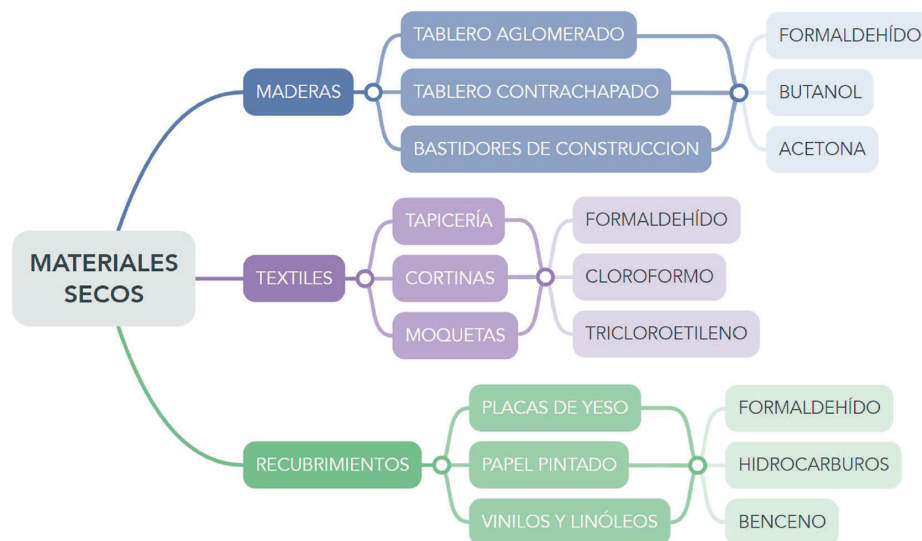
MATERIALES SECOS

MADERAS

TABLERO AGLOMERADO

TABLERO CONTRACHAPADO

BASTIDORES DE CONSTRUCCION

FORMALDEHÍDO

BUTANOL

ACETONA

TEXTILES

TAPICERÍA

CORTINAS

MOQUETAS

FORMALDEHÍDO

CLOROFORMO

TRICLOROETILENO

RECUBRIMIENTOS

PLACAS DE YESO

PAPEL PINTADO

VINILOS Y LINÓLEOS

FORMALDEHÍDO

HIDROCARBUROS

BENCENO